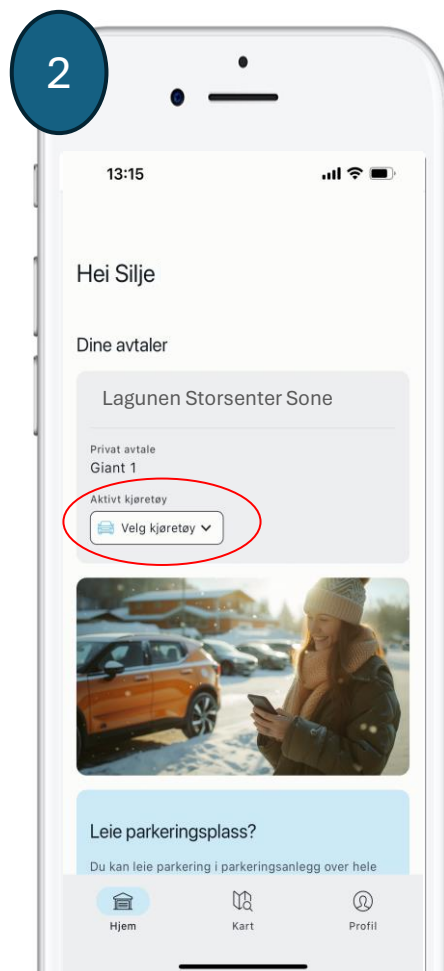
2

13:15

Hei Silje

Dine avtaler

Lagunen Storsenter Sone

Privat avtale
Giant 1

Aktivt kjøretøy
Velg kjøretøy

Leie parkeringsplass?

Du kan leie parkering i parkeringsanlegg over hele

Hjem
Kart
Profil